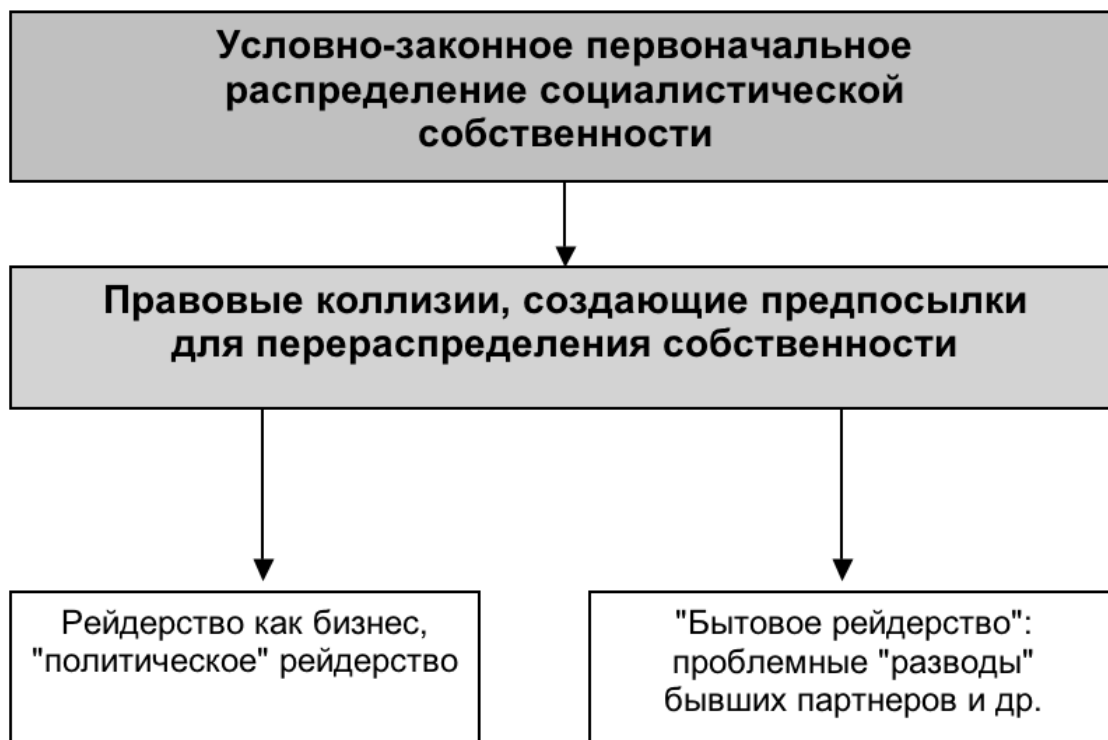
Условно-законное первоначальное распределение социалистической собственности

Правовые коллизии, создающие предпосылки для перераспределения собственности

Рейдерство как бизнес, "политическое" рейдерство

"Бытовое рейдерство": проблемные "разводы" бывших партнеров и др.